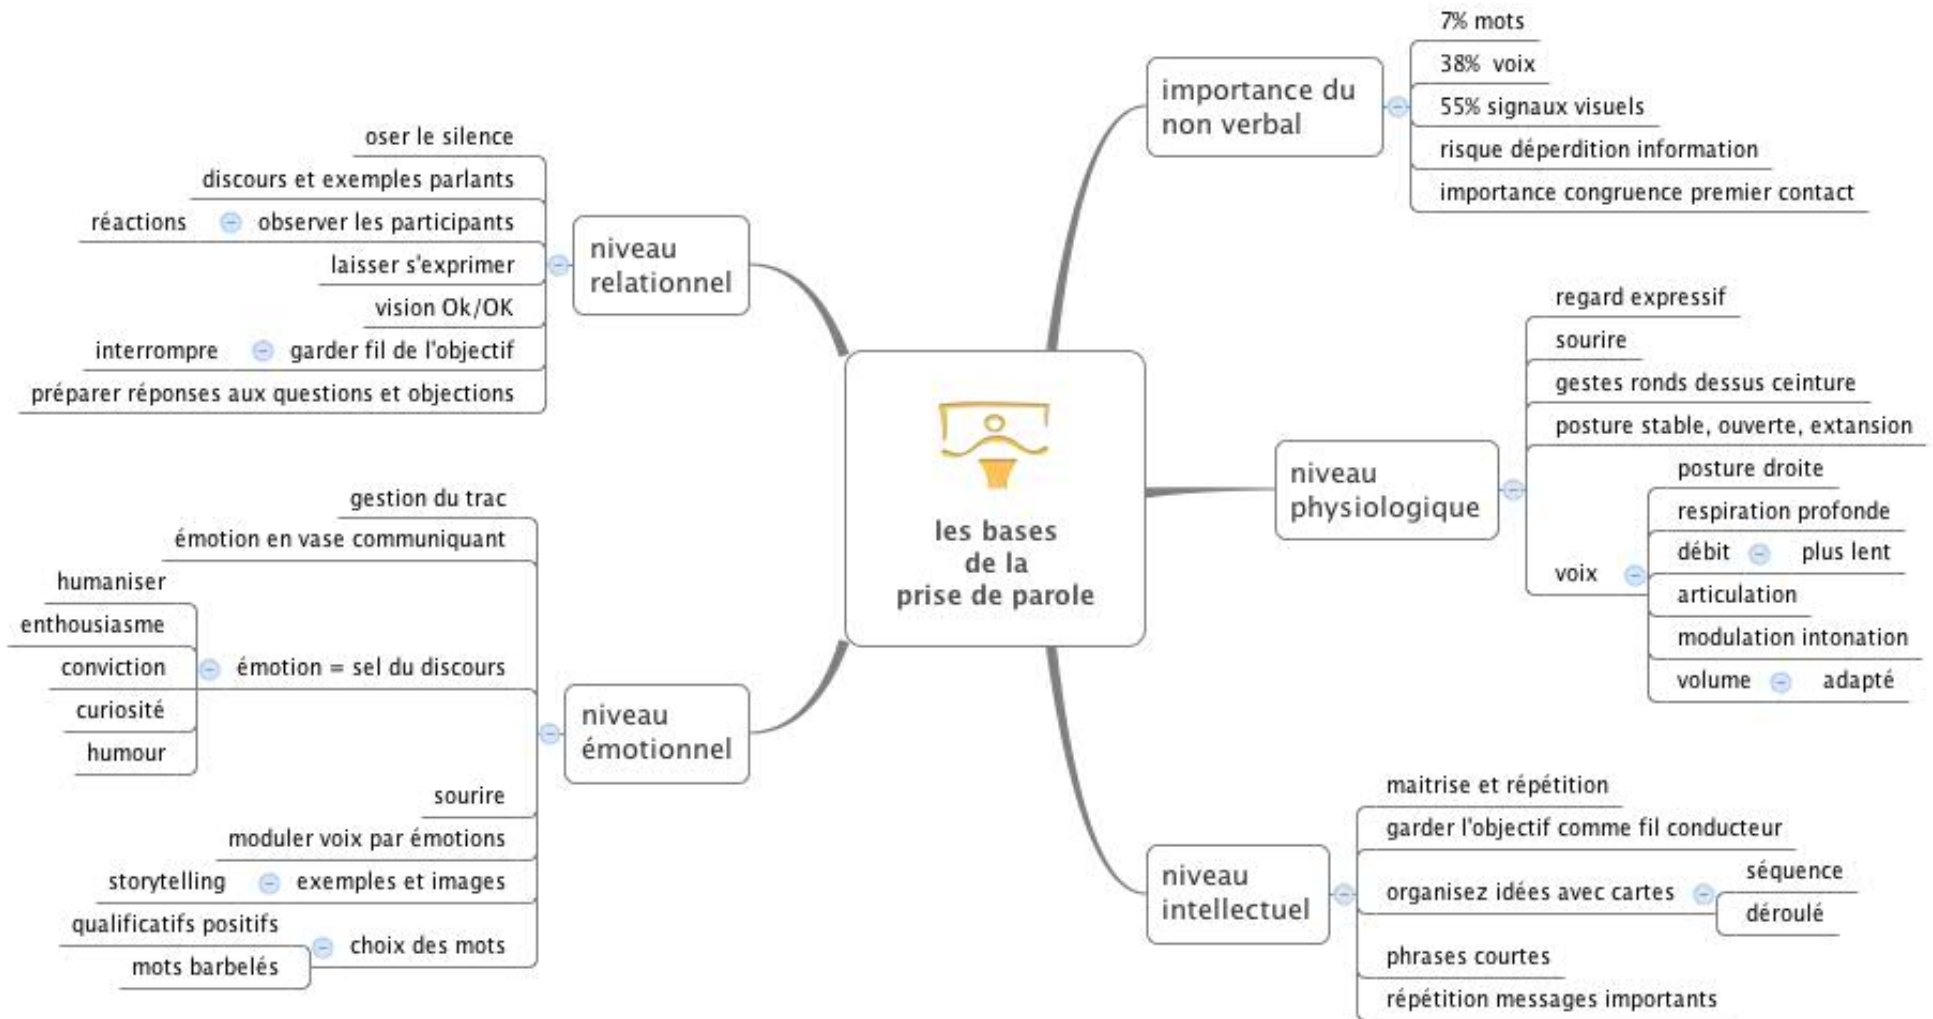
les bases
de la
prise de parole

importance du non verbal
7% mots
38% voix
55% signaux visuels
risque déperdition information
importance congruence premier contact

niveau physiologique
regard expressif
sourire
gestes ronds dessus ceinture
posture stable, ouverte, extansion
voix
posture droite
respiration profonde
débit
plus lent
articulation
modulation intonation
volume
adapté

niveau intellectuel
maitrise et répétition
garder l'objectif comme fil conducteur
organisez idées avec cartes
séquence
déroulé
phrases courtes
répétition messages importants

niveau relationnel
oser le silence
discours et exemples parlants
réactions
observer les participants
laisser s'exprimer
vision Ok/OK
interrompre
garder fil de l'objectif
préparer réponses aux questions et objections

niveau émotionnel
gestion du trac
émotion en vase communiquant
humaniser
enthousiasme
conviction
curiosité
humour
émotion = sel du discours
sourire
moduler voix par émotions
storytelling
exemples et images
qualificatifs positifs
mots barbelés
choix des mots